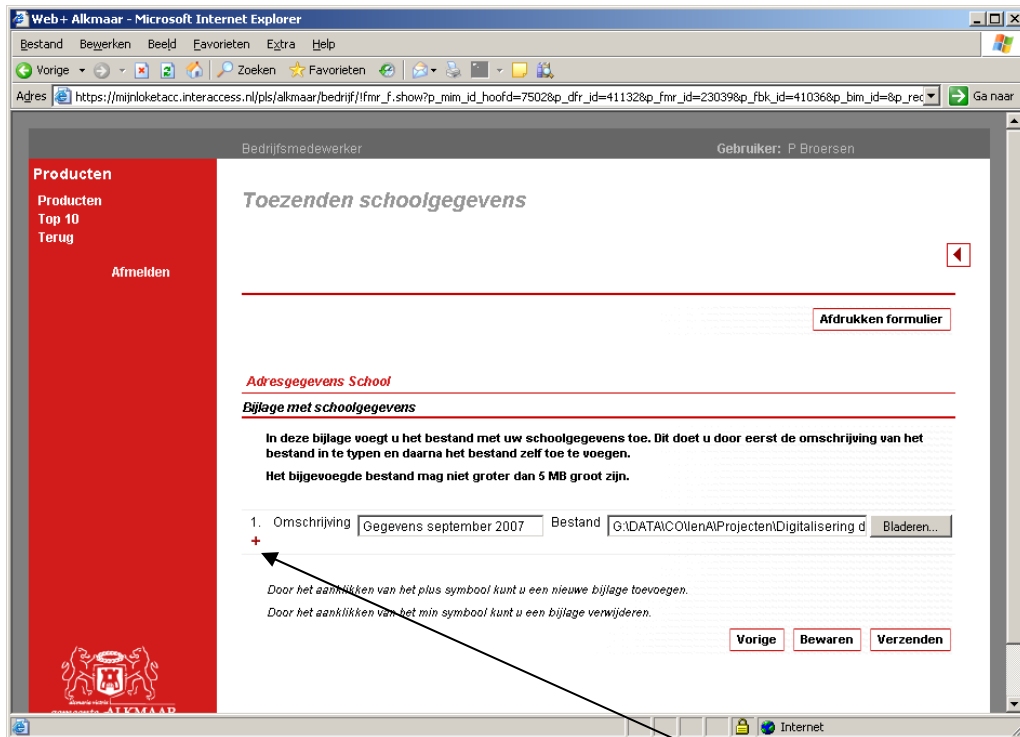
Web+ Alkmaar - Microsoft Internet Explorer

Bestand Bewerken Beeld Favorieten Extra Help

Vorige Zoeken Favorieten

Adres https://mijnloketacc.interaccess.nl/pls/alkmaar/bedrijf/!fmr_f.show?p_mim_id_hoofd=7502&p_dfr_id=41132&p_fmr_id=23039&p_fbk_id=41036&p_bim_id=&p_rec Ga naar

Bedrijfsmedewerker Gebruiker: P Broersen

Producten
Producten
Top 10
Terug

Afmelden

Toezenden schoolgegevens

Afdrukken formulier

Adresgegevens School

Bijlage met schoolgegevens

In deze bijlage voegt u het bestand met uw schoolgegevens toe. Dit doet u door eerst de omschrijving van het bestand in te typen en daarna het bestand zelf toe te voegen.

Het bijgevoegde bestand mag niet groter dan 5 MB groot zijn.

1. Omschrijving Gegevens september 2007 Bestand G:\DATA\CO\lenA\Projecten\Digitalisering d Bladeren...
+

Door het aanklikken van het plus symbool kunt u een nieuwe bijlage toevoegen.

Door het aanklikken van het min symbool kunt u een bijlage verwijderen.

Vorige Bewaren Verzenden

gemeente ALKMAAR

Internet